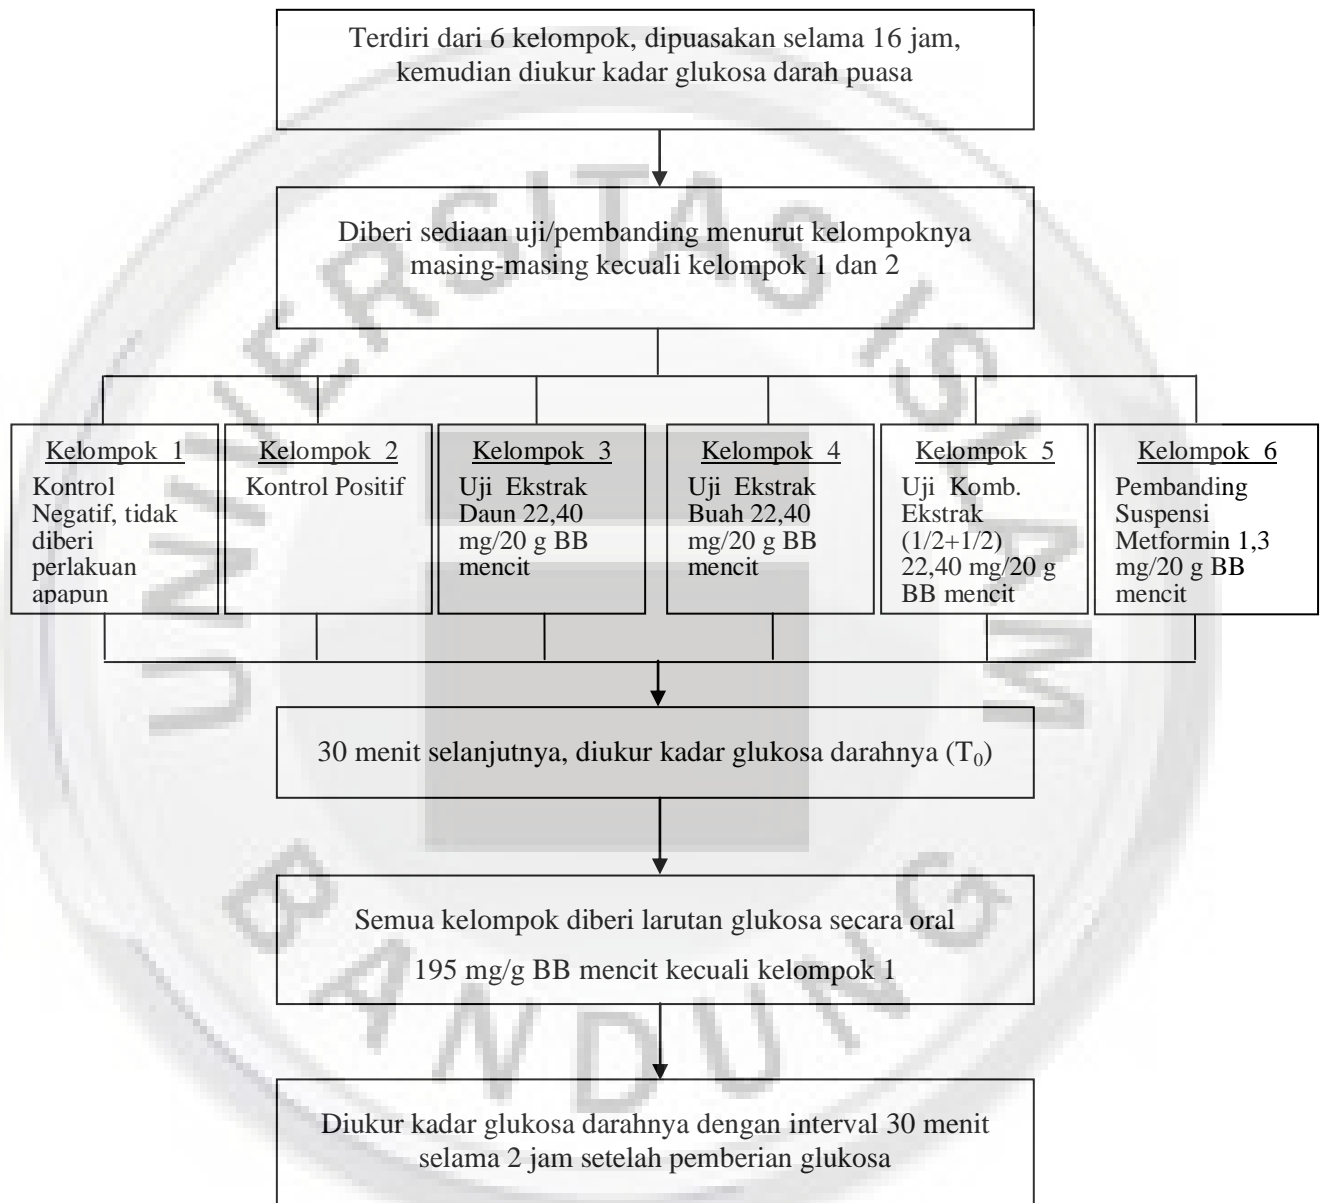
Terdiri dari 6 kelompok, dipuasakan selama 16 jam, kemudian diukur kadar glukosa darah puasa

Diberi sediaan uji/pembanding menurut kelompoknya masing-masing kecuali kelompok 1 dan 2

Kelompok 1
Kontrol Negatif, tidak diberi perlakuan apapun

Kelompok 2
Kontrol Positif

Kelompok 3
Uji Ekstrak Daun 22,40 mg/20 g BB mencit

Kelompok 4
Uji Ekstrak Buah 22,40 mg/20 g BB mencit

Kelompok 5
Uji Komb. Ekstrak (1/2+1/2) 22,40 mg/20 g BB mencit

Kelompok 6
Pembanding Suspensi Metformin 1,3 mg/20 g BB mencit

30 menit selanjutnya, diukur kadar glukosa darahnya ($T_0$)

Semua kelompok diberi larutan glukosa secara oral

195 mg/g BB mencit kecuali kelompok 1

Diukur kadar glukosa darahnya dengan interval 30 menit selama 2 jam setelah pemberian glukosa

UNIVERSITAS ISLAM BANDUNG